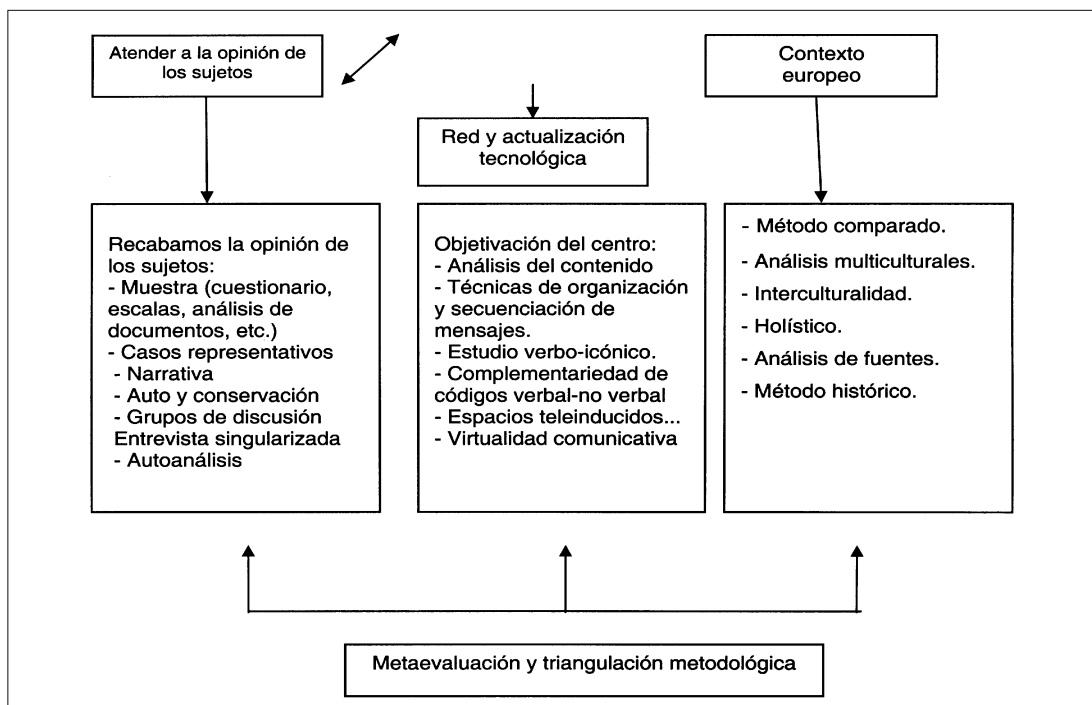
Atender a la opinión de los sujetos

Red y actualización tecnológica

Contexto europeo

Recabamos la opinión de los sujetos:
- Muestra (cuestionario, escalas, análisis de documentos, etc.)
- Casos representativos
- Narrativa
- Auto y conservación
- Grupos de discusión
Entrevista singularizada
- Autoanálisis

Objetivación del centro:
- Análisis del contenido
- Técnicas de organización y secuenciación de mensajes.
- Estudio verbo-icónico.
- Complementariedad de códigos verbal-no verbal
- Espacios teleinducidos...
- Virtualidad comunicativa

- Método comparado.
- Análisis multiculturales.
- Interculturalidad.
- Holístico.
- Análisis de fuentes.
- Método histórico.

Metaevaluación y triangulación metodológica